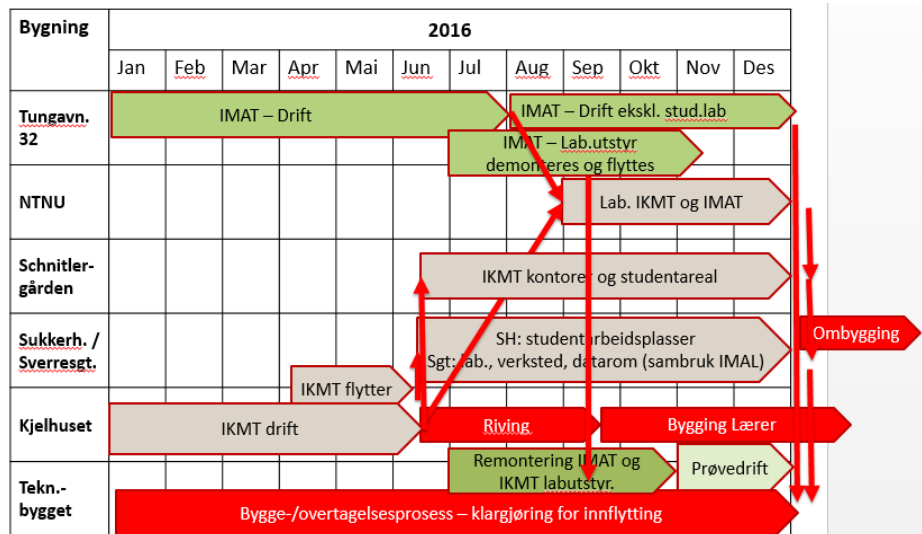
| Bygning | 2016 | | | | | | | | | | | |
|---|---|---|---|---|---|---|---|---|---|---|---|---|
| | Jan | Feb | Mar | Apr | Mai | Jun | Jul | Aug | Sep | Okt | Nov | Des |
| Tungavn. 32 | | | | | | | | | | | | |
| NTNU | | | | | | | | | | | | |
| Schnitler-gården | | | | | | | | | | | | |
| Sukkerh. / Sverresgt. | | | | | | | | | | | | |
| Kjelhuset | | | | | | | | | | | | |
| Tekn.-bygget | | | | | | | | | | | | |

IMAT – Drift

IMAT – Drift ekskl. stud.lab

IMAT – Lab.utstyr demonteres og flyttes

Lab. IKMT og IMAT

IKMT kontorer og studentareal

SH: studentarbeidsplasser
Sgt: lab., verksted, datarom (sambruk IMAL)

Ombygging

IKMT flytter

IKMT drift

Riving

Bygging Lærer

Remontering IMAT og IKMT labutstyr.

Prøvedrift

Bygge-/overtagelsesprosess – klargjøring for innflytting